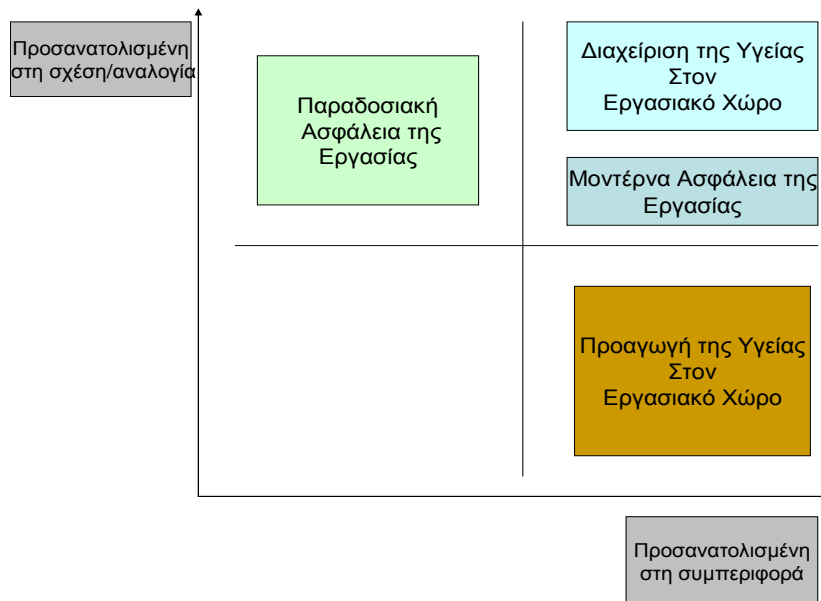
Προσανατολισμένη στη σχέση/αναλογία

Παραδοσιακή Ασφάλεια της Εργασίας

Διαχείριση της Υγείας Στον Εργασιακό Χώρο

Μοντέρνα Ασφάλεια της Εργασίας

Προαγωγή της Υγείας Στον Εργασιακό Χώρο

Προσανατολισμένη στη συμπεριφορά